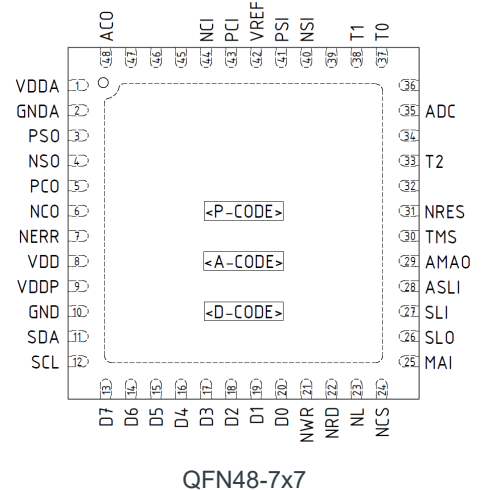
ACO NCI PCI VREF PSI NSI T1 T0

48 47 46 45 44 43 42 41 40 39 38 37

VDDA 1
GNDA 2
PSO 3
NSO 4
PCO 5
NCO 6
NERR 7
VDD 8
VDDP 9
GND 10
SDA 11
SCL 12

36
35 ADC
34
33 T2
32
31 NRES
30 TMS
29 AMAO
28 ASLI
27 SLI
26 SLO
25 MAI

<P-CODE>
<A-CODE>
<D-CODE>

13 14 15 16 17 18 19 20 21 22 23 24

D7 D6 D5 D4 D3 D2 D1 D0 NWR NRD NL NCS

QFN48-7x7